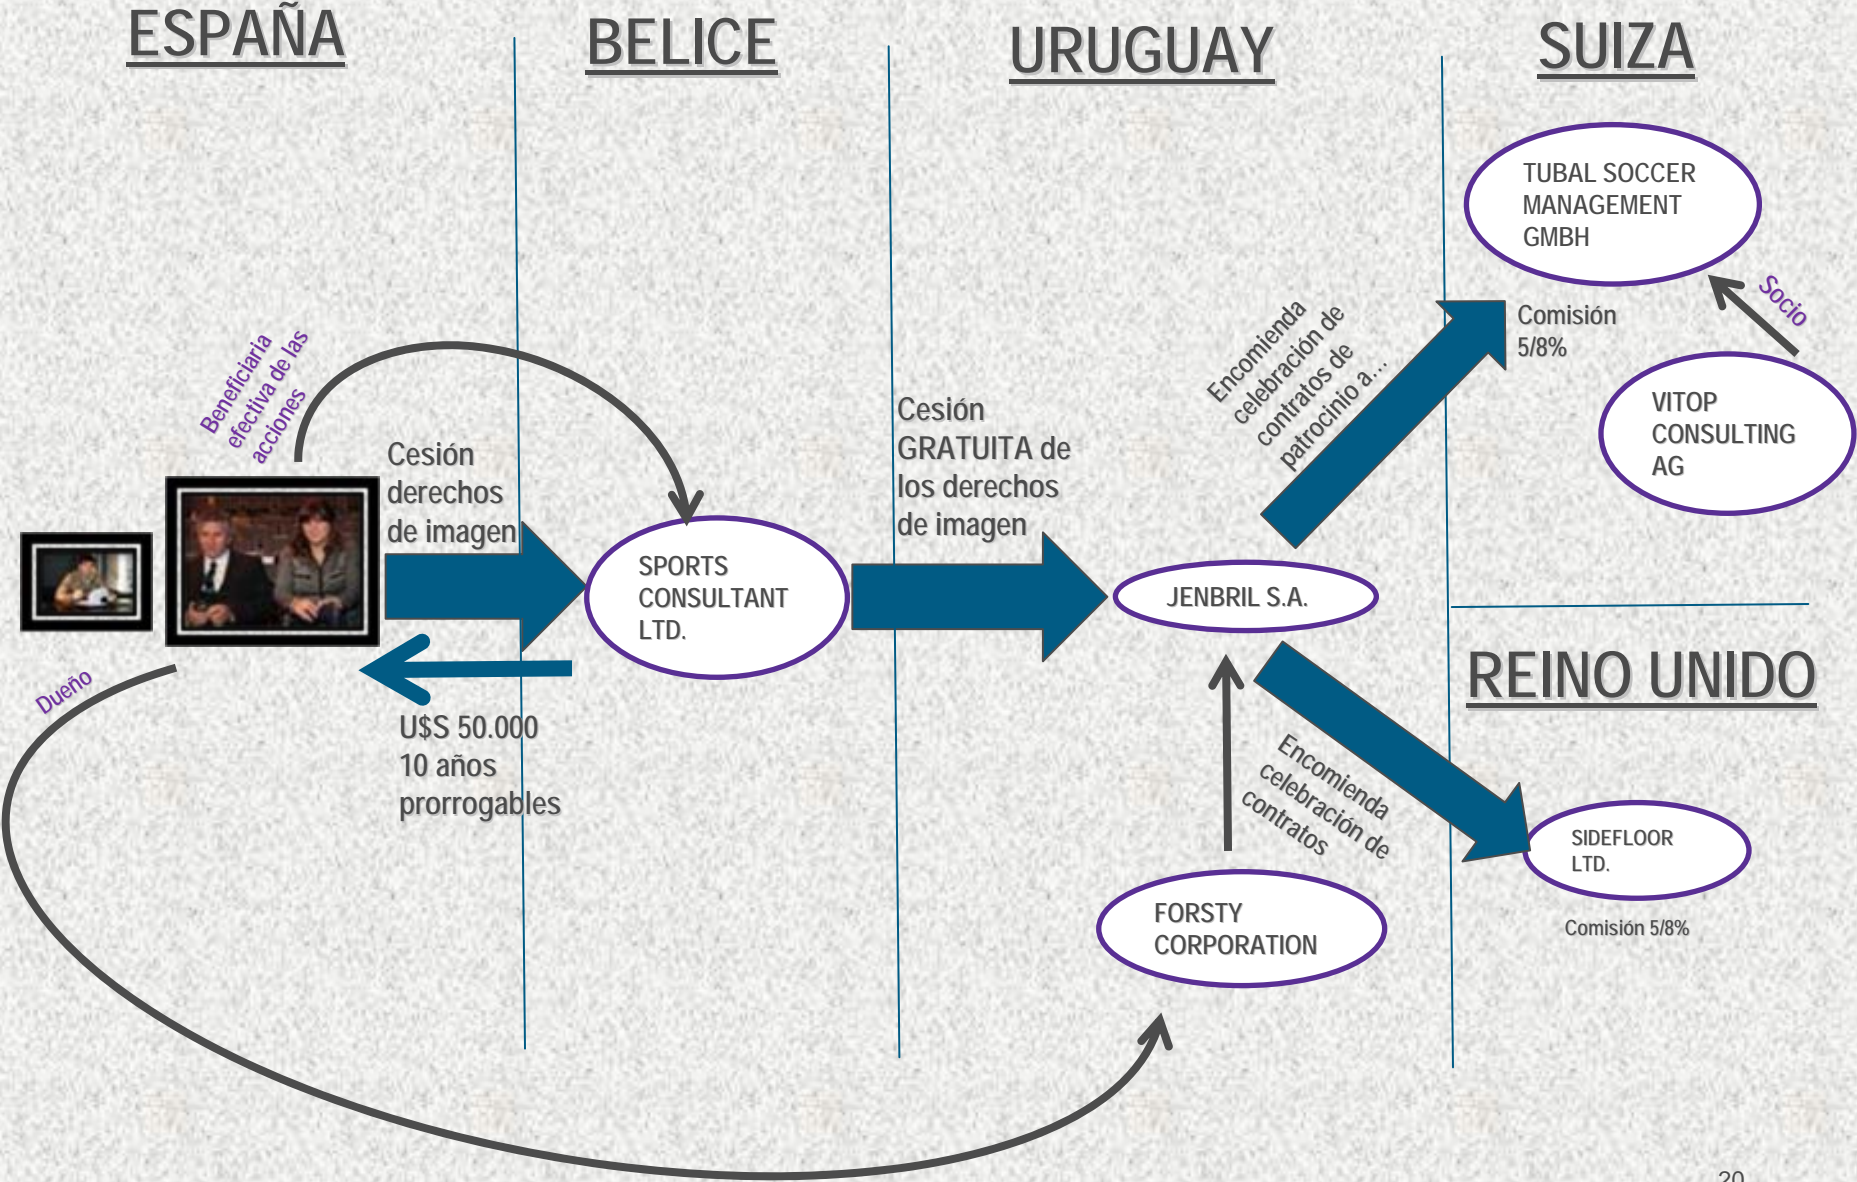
ESPAÑA

BELICE

URUGUAY

SUIZA

TUBAL SOCCER MANAGEMENT GMBH

Socio

Comisión 5/8%

VITOP CONSULTING AG

Beneficiaria efectiva de las acciones

Cesión derechos de imagen

SPORTS CONSULTANT LTD.

Cesión GRATUITA de los derechos de imagen

Encomienda celebración de contratos de patrocinio a...

JENBRIL S.A.

REINO UNIDO

Dueño

U$S 50.000
10 años prorrogables

Encomienda celebración de contratos

SIDEFLOOR LTD.

Comisión 5/8%

FORSTY CORPORATION

20